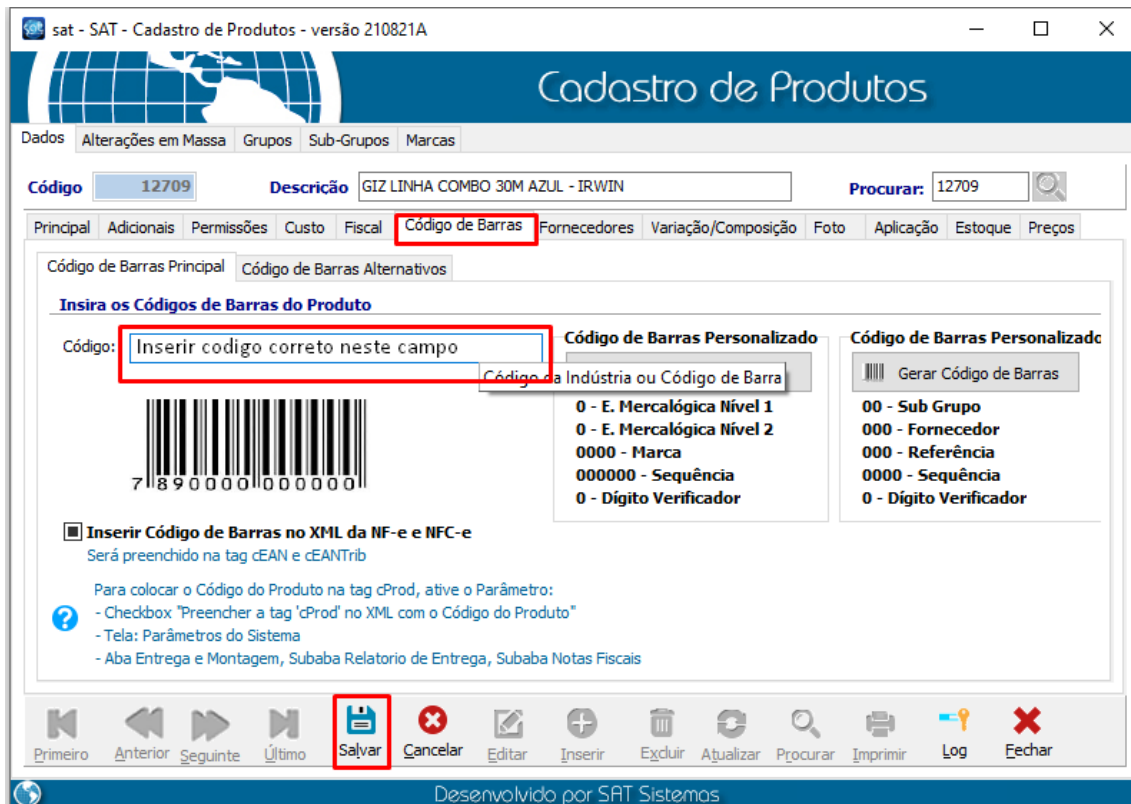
sat - SAT - Cadastro de Produtos - versão 210821A

Cadastro de Produtos

Dados | Alterações em Massa | Grupos | Sub-Grupos | Marcas

Código 12709 Descrição GIZ LINHA COMBO 30M AZUL - IRWIN Procurar: 12709

Principal | Adicionais | Permissões | Custo | Fiscal | Código de Barras | Fornecedores | Variação/Composição | Foto | Aplicação | Estoque | Preços

Código de Barras Principal | Código de Barras Alternativos

Insira os Códigos de Barras do Produto

Código: Inserir codigo correto neste campo

Código da Indústria ou Código de Barra

7 890000 000000

Código de Barras Personalizado

0 - E. Mercalógica Nível 1
0 - E. Mercalógica Nível 2
0000 - Marca
000000 - Sequência
0 - Dígito Verificador

Código de Barras Personalizado

Gerar Código de Barras

00 - Sub Grupo
000 - Fornecedor
000 - Referência
0000 - Sequência
0 - Dígito Verificador

Inserir Código de Barras no XML da NF-e e NFC-e
Será preenchido na tag cEAN e cEANTrib

Para colocar o Código do Produto na tag cProd, ative o Parâmetro:
- Checkbox "Preencher a tag 'cProd' no XML com o Código do Produto"
- Tela: Parâmetros do Sistema
- Aba Entrega e Montagem, Subaba Relatorio de Entrega, Subaba Notas Fiscais

Primeiro | Anterior | Seguinte | Último | Salvar | Cancelar | Editar | Inserir | Excluir | Atualizar | Procurar | Imprimir | Log | Fechar

Desenvolvido por SAT Sistemas